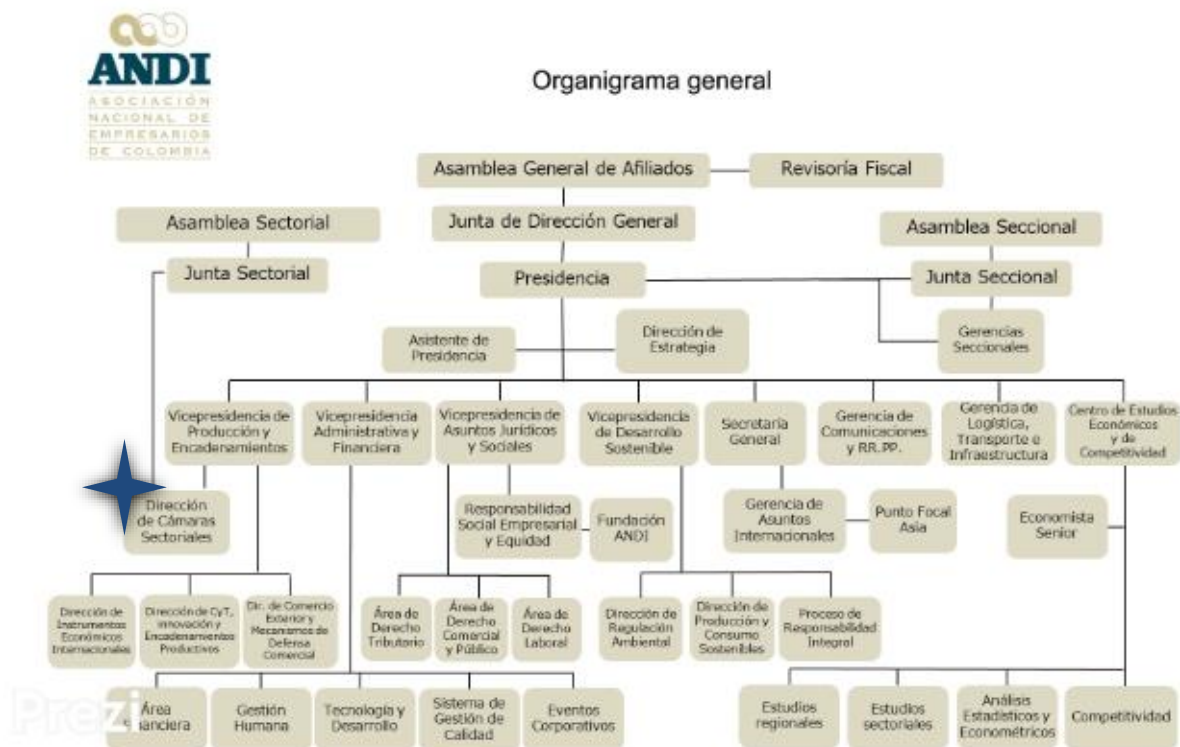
ANDI
ASOCIACIÓN NACIONAL DE EMPRESARIOS DE COLOMBIA

Organigrama general

Asamblea General de Afiliados

Revisoría Fiscal

Junta de Dirección General

Asamblea Sectorial

Junta Sectorial

Asamblea Seccional

Junta Seccional

Presidencia

Asistente de Presidencia

Dirección de Estrategia

Gerencias Seccionales

Vicepresidencia de Producción y Encadenamientos

Vicepresidencia Administrativa y Financiera

Vicepresidencia de Asuntos Jurídicos y Sociales

Vicepresidencia de Desarrollo Sostenible

Secretaría General

Gerencia de Comunicaciones y RR.PP.

Gerencia de Logística, Transporte e Infraestructura

Centro de Estudios Económicos y de Competitividad

Dirección de Cámaras Sectoriales

Responsabilidad Social Empresarial y Equidad

Fundación ANDI

Gerencia de Asuntos Internacionales

Punto Focal Asia

Economista Senior

Dirección de Instrumentos Económicos Internacionales

Dirección de CyT, innovación y Encadenamientos Productivos

Dir. de Comercio Exterior y Mecanismos de Defensa Comercial

Área de Derecho Tributario

Área de Derecho Comercial y Público

Área de Derecho Laboral

Dirección de Regulación Ambiental

Dirección de Producción y Consumo Sostenibles

Proceso de Responsabilidad Integral

Área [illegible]nanciera

Gestión Humana

Tecnología y Desarrollo

Sistema de Gestión de Calidad

Eventos Corporativos

Estudios regionales

Estudios sectoriales

Análisis Estadísticos y Econométricos

Competitividad

Prezi